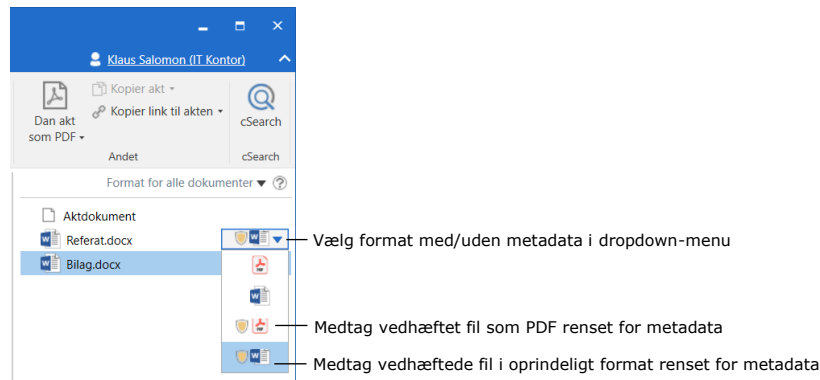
Klaus Salomon (IT Kontor)

Dan akt som PDF

Kopier akt

Kopier link til akten

cSearch

Andet

cSearch

Format for alle dokumenter

Aktdokument

Referat.docx

Bilag.docx

Vælg format med/uden metadata i dropdown-menu

Medtag vedhæftet fil som PDF renset for metadata

Medtag vedhæftede fil i oprindeligt format renset for metadata